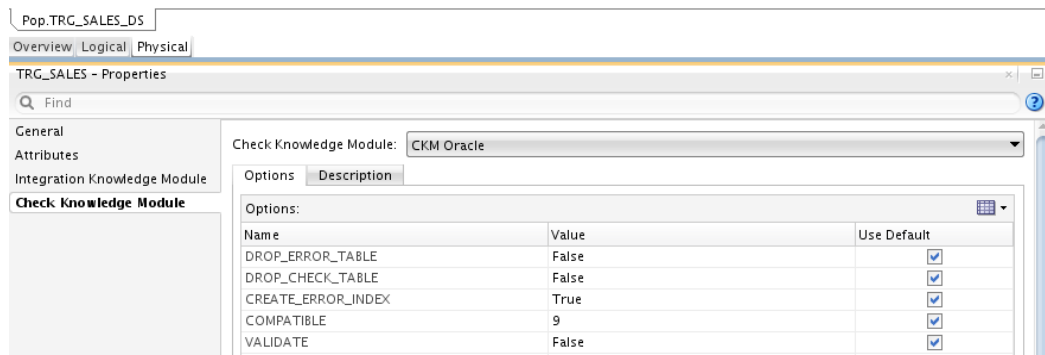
Pop.TRG_SALES_DS

Overview Logical Physical

TRG_SALES - Properties

Find

General
Attributes
Integration Knowledge Module
Check Knowledge Module

Check Knowledge Module: CKM Oracle

Options Description

Options:

| Name | Value | Use Default |
|---|---|---|
| DROP_ERROR_TABLE | False | ✓ |
| DROP_CHECK_TABLE | False | ✓ |
| CREATE_ERROR_INDEX | True | ✓ |
| COMPATIBLE | 9 | ✓ |
| VALIDATE | False | ✓ |